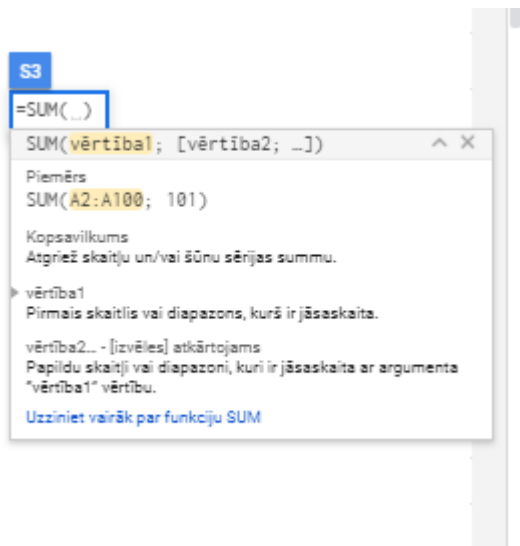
S3

=SUM(...)

SUM(vērtība1; [vērtība2; ...])

Piemērs
SUM(A2:A100; 101)

Kopsavilkums
Atgriež skaitļu un/vai šūnu sērijas summu.

vērtība1
Pirmais skaitlis vai diapazons, kurš ir jāsaskaita.

vērtība2... - [izvēles] atkārtojams
Papildu skaitļi vai diapazoni, kuri ir jāsaskaita ar argumenta "vērtība1" vērtību.

Uzziniet vairāk par funkciju SUM